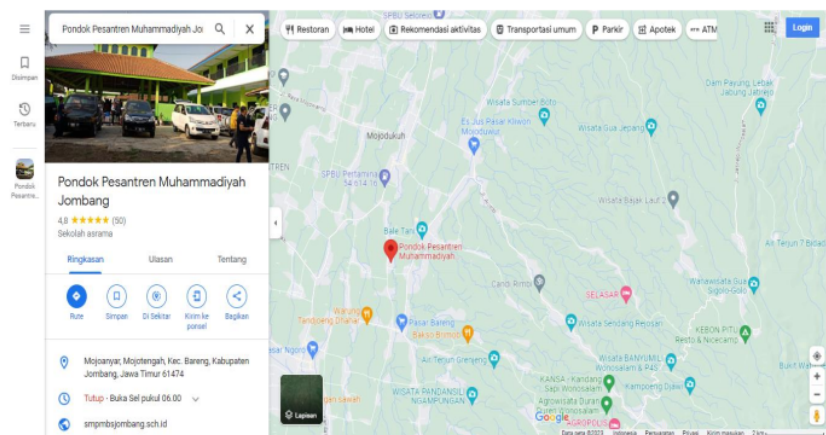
Pondok Pesantren Muhammadiyah Jo

Restoran
Hotel
Rekomendasi aktivitas
Transportasi umum
Parkir
Apotek
ATM
Login

Disimpan
Terbaru
Pondok Pesantren...

Pondok Pesantren Muhammadiyah Jombang
4,8 ★★★★★ (50)
Sekolah asrama

Ringkasan
Ulasan
Tentang

Rute
Simpan
Di Sekitar
Kirim ke ponsel
Bagikan

Mojoanyar, Mojotengah, Kec. Bareng, Kabupaten Jombang, Jawa Timur 61474

Tutup · Buka Sel pukul 06.00

smpmbsjombang.sch.id

SPBU Selorejo
Wisata Sumber Boto
Es Jus Pasar Kliwon Mojoduwur
Wisata Gua Jepang
Dam Payung, Lebak Jabung Jatirejo
Mojodukuh
SPBU Pertamina 54.614.16
Wisata Bajak Laut 2
Bale Tani
Pondok Pesantren Muhammadiyah
Air Terjun 7 Bidadari
Candi Rimbi
SELASAR
Wanawisata Gua Sigolo-golo
Warung Tandoeng Dhahar
Pasar Bareng
Bakso Bromo
Wisata Sendang Rejosari
KEBON PITU Resto & Nicecamp
Air Terjun Grenjeng
Wisata BANYUMILI Wonosalam & PAS
Bukit Wi...
Kampoeng Djawi
KANSA - Kandang Sapi Wonosalam
Agrowisata Durian Green Wonosalam
WISATA PANDANSILI NGAMPUNGAN
AGROPOLIS
Lapisan
Google
Data peta ©2023 Indonesia Persyaratan Privasi Kirim masukan 2 km